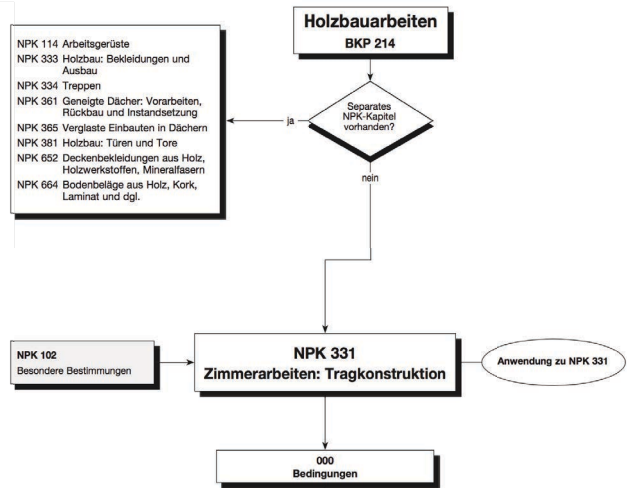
Holzbauarbeiten
BKP 214

Separates NPK-Kapitel vorhanden?

ja

nein

NPK 114 Arbeitsgerüste
NPK 333 Holzbau: Bekleidungen und Ausbau
NPK 334 Treppen
NPK 361 Geneigte Dächer: Vorarbeiten, Rückbau und Instandsetzung
NPK 365 Verglaste Einbauten in Dächern
NPK 381 Holzbau: Türen und Tore
NPK 652 Deckenbekleidungen aus Holz, Holzwerkstoffen, Mineralfasern
NPK 664 Bodenbeläge aus Holz, Kork, Laminat und dgl.

NPK 102
Besondere Bestimmungen

NPK 331
Zimmerarbeiten: Tragkonstruktion

Anwendung zu NPK 331

000
Bedingungen